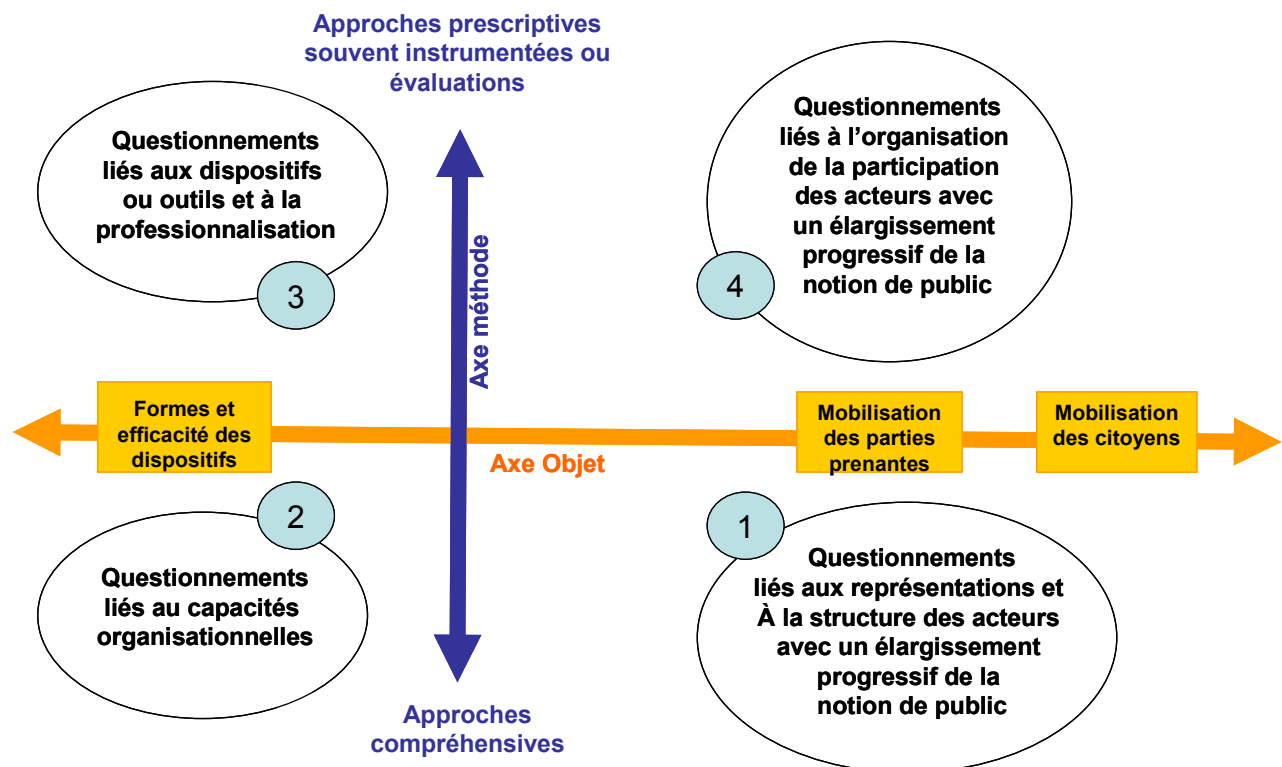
Approches prescriptives souvent instrumentées ou évaluations

Questionnements liés aux dispositifs ou outils et à la professionnalisation

3

Questionnements liés à l'organisation de la participation des acteurs avec un élargissement progressif de la notion de public

4

Axe méthode

Formes et efficacité des dispositifs

Mobilisation des parties prenantes

Mobilisation des citoyens

Axe Objet

2

Questionnements liés au capacités organisationnelles

1

Questionnements liés aux représentations et À la structure des acteurs avec un élargissement progressif de la notion de public

Approches compréhensives